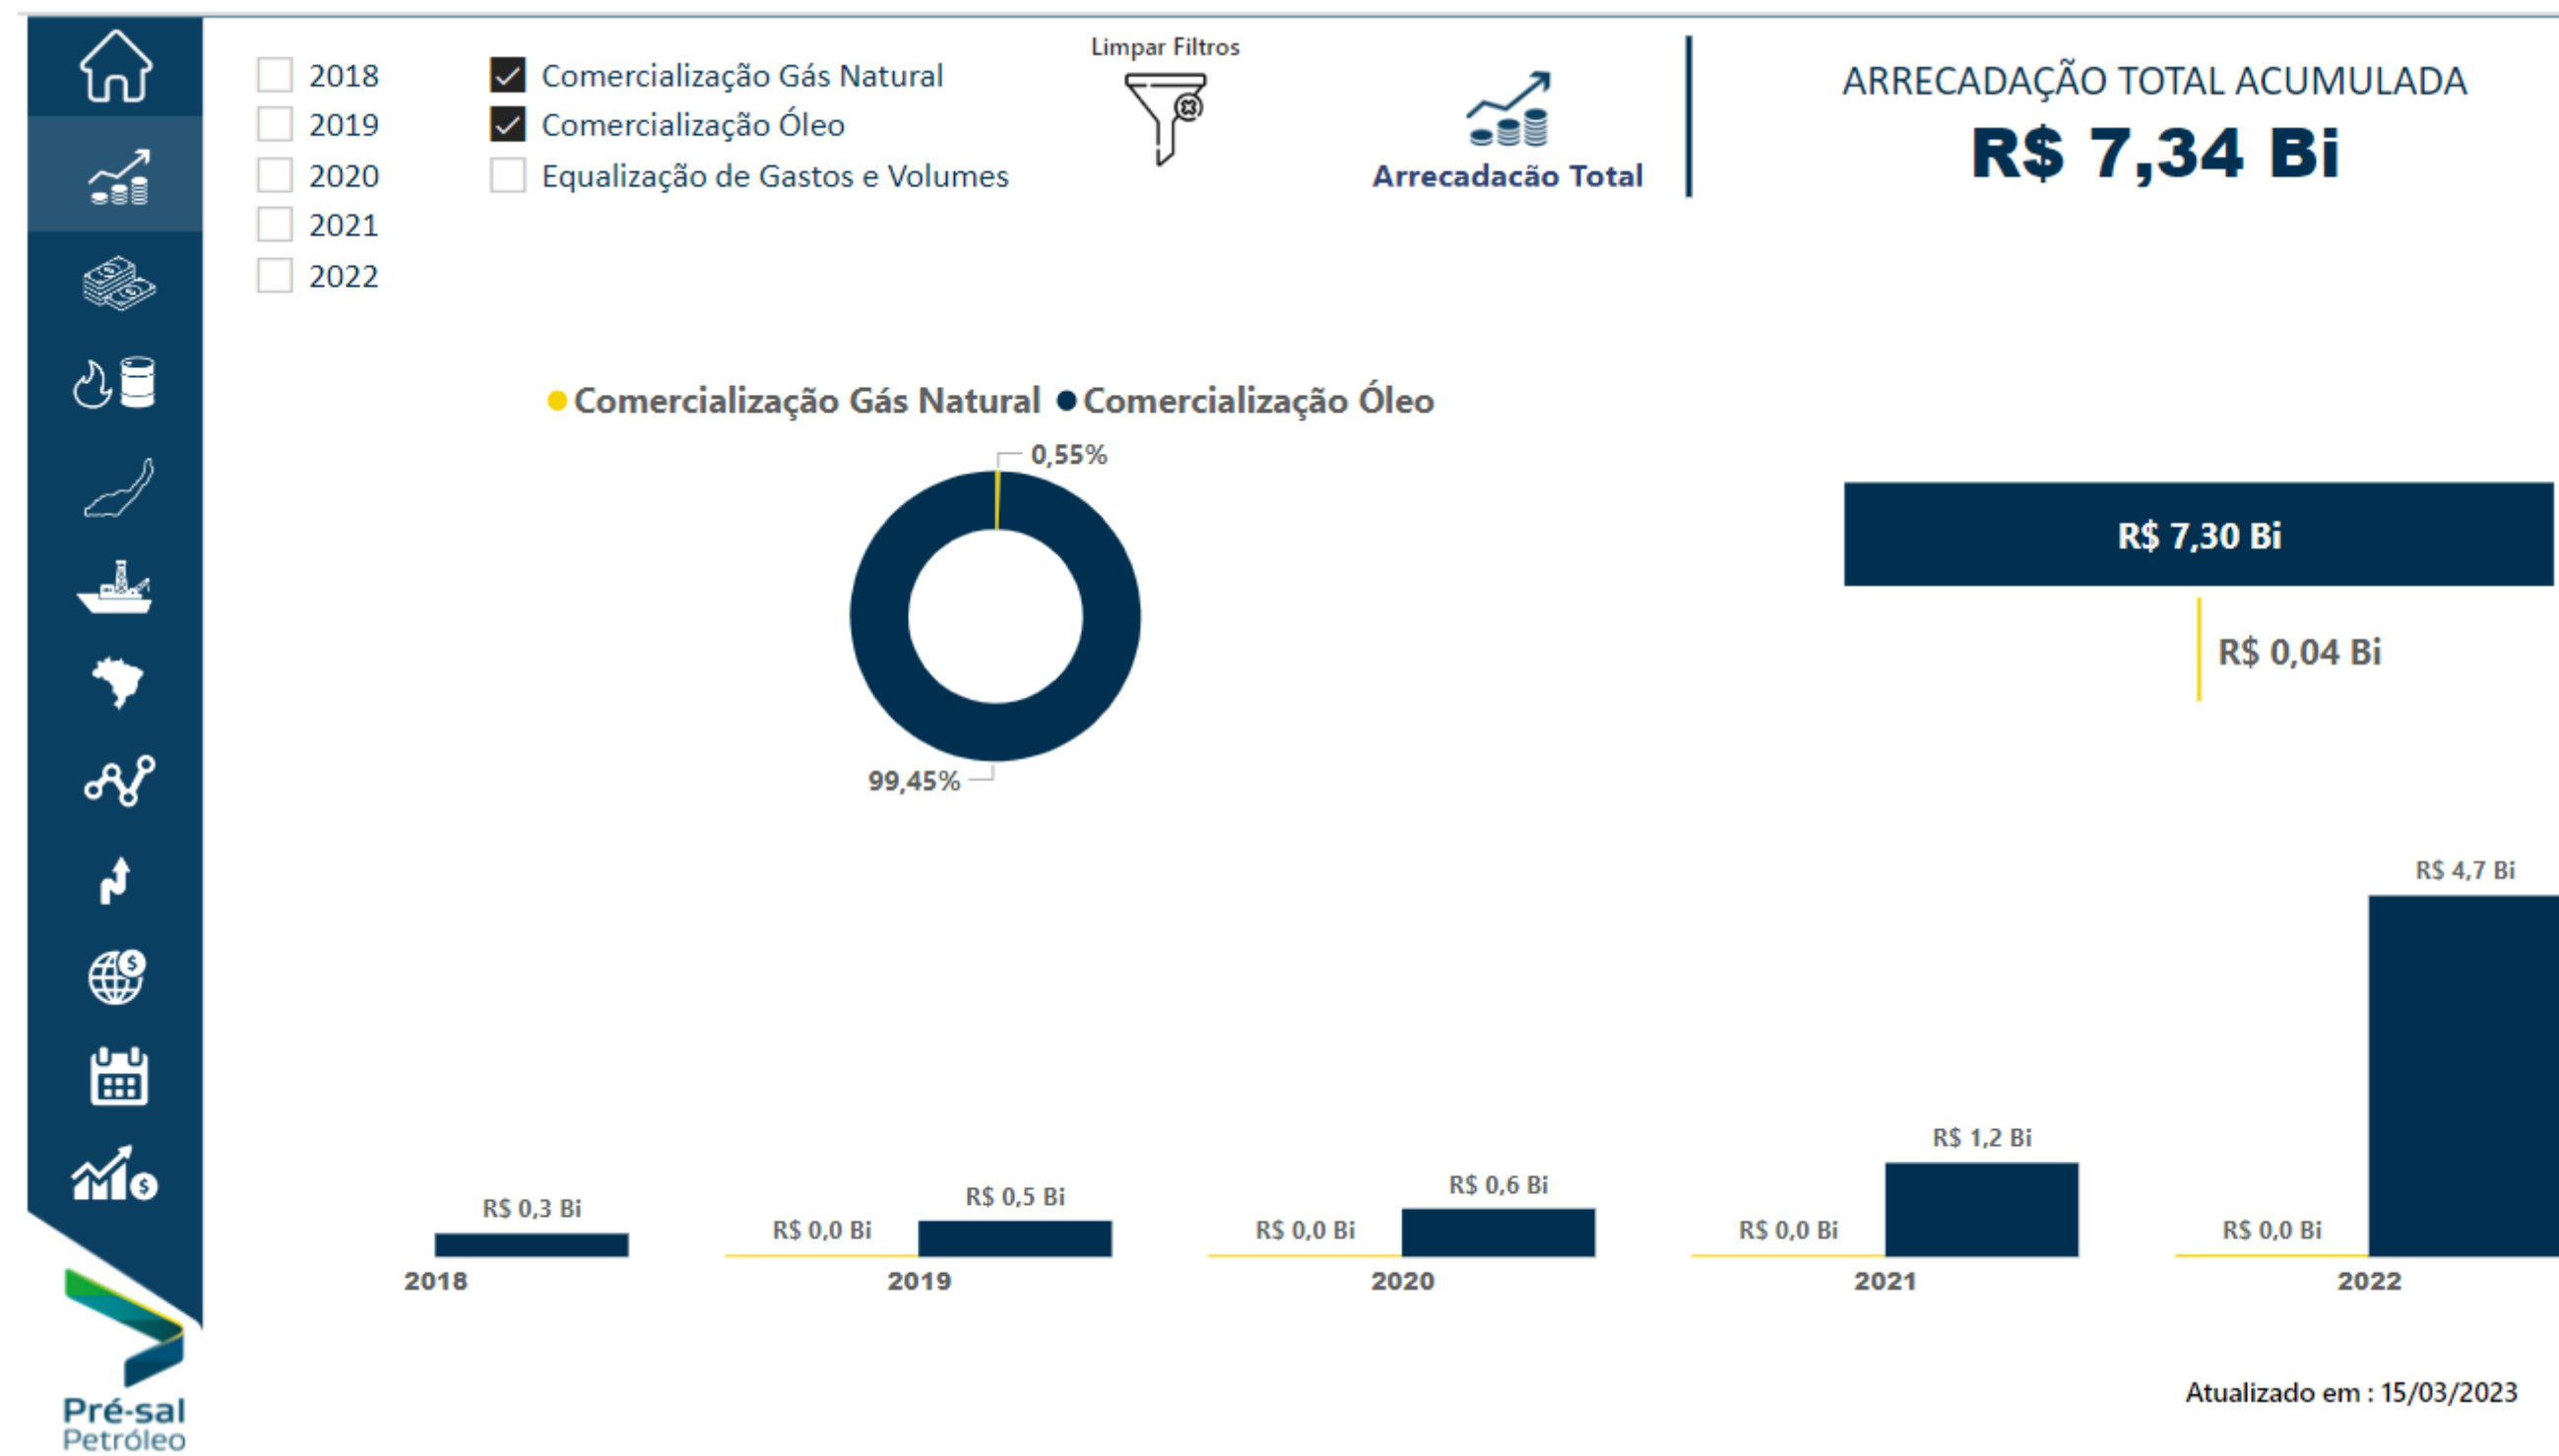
2018
2019
2020
2021
2022

Comercialização Gás Natural
Comercialização Óleo
Equalização de Gastos e Volumes

Limpar Filtros

Arrecadacão Total

ARRECADAÇÃO TOTAL ACUMULADA
R$ 7,34 Bi

Comercialização Gás Natural Comercialização Óleo

0,55%
99,45%

R$ 7,30 Bi
R$ 0,04 Bi

R$ 0,3 Bi
2018
R$ 0,0 Bi
R$ 0,5 Bi
2019
R$ 0,0 Bi
R$ 0,6 Bi
2020
R$ 0,0 Bi
R$ 1,2 Bi
2021
R$ 0,0 Bi
R$ 4,7 Bi
2022

Pré-sal Petróleo

Atualizado em : 15/03/2023